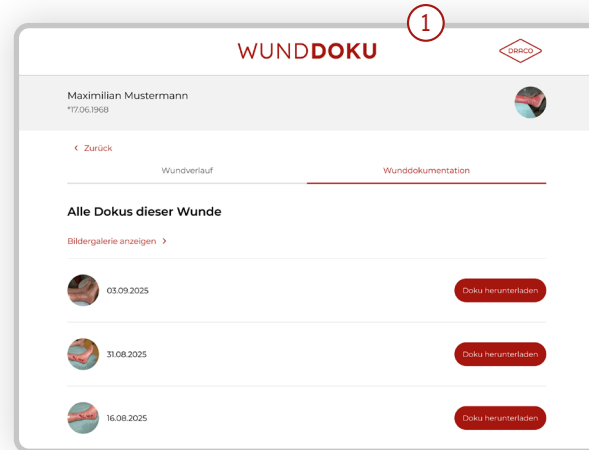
1

WUNDDOKU

DRACO

Maximilian Mustermann
*17.06.1968

< Zurück

Wundverlauf

Wunddokumentation

Alle Dokus dieser Wunde

Bildergalerie anzeigen >

03.09.2025

Doku herunterladen

31.08.2025

Doku herunterladen

16.08.2025

Doku herunterladen